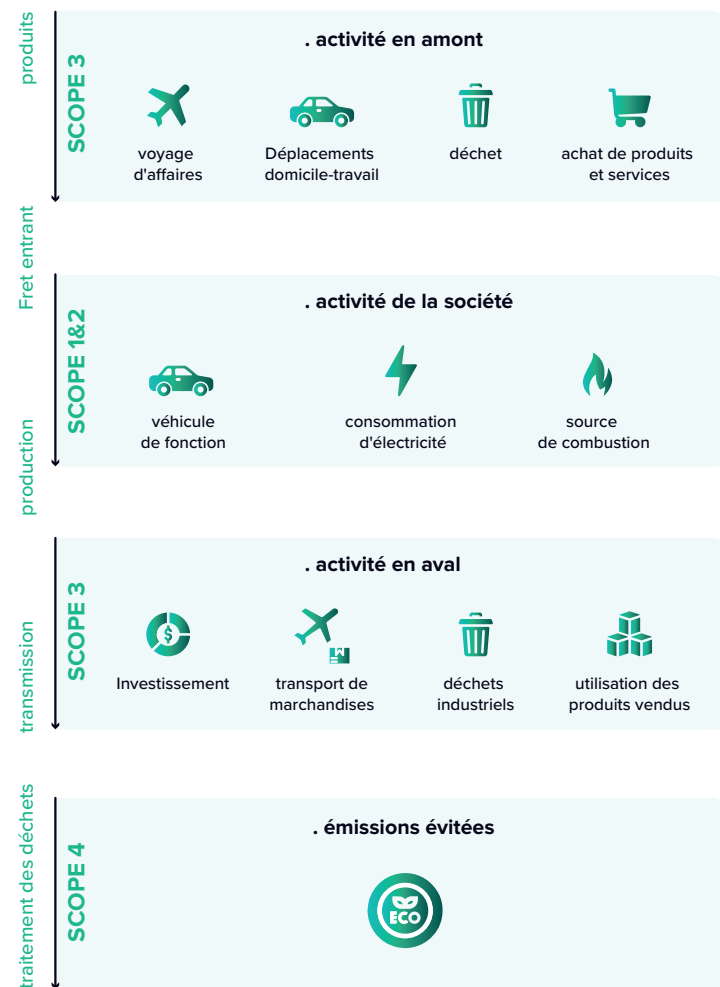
produits

SCOPE 3

. activité en amont

voyage d'affaires

Déplacements domicile-travail

déchet

achat de produits et services

Fret entrant

SCOPE 1&2

. activité de la société

véhicule de fonction

consommation d'électricité

source de combustion

production

SCOPE 3

. activité en aval

Investissement

transport de marchandises

déchets industriels

utilisation des produits vendus

transmission

traitement des déchets

SCOPE 4

. émissions évitées

ECO